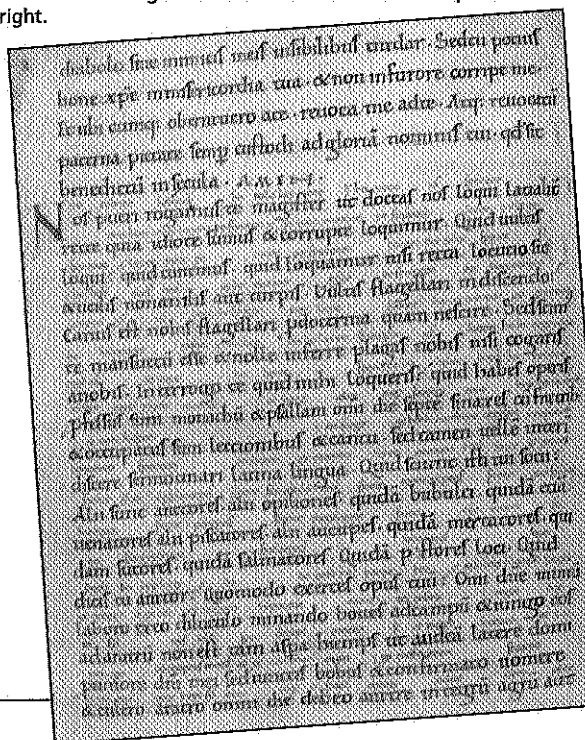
right.

diabolo sive nimicis meis visibilibus eruelar. Sed eu potius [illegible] hone xpe misericordia tua. & non in furore corripe me. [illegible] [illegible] obenutero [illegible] . revoca me adte. Aup revocasti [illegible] parenta pietate semp custodi ad gloriam nominis tui qd sic benedictu in secula. AMEN.

Nos pueri rogamus te magister ut doceas nos loqui latialit recte quia idiote sumus & corrupte loquimur. Quid vultis loqui? quid curamus quid loquamur nisi recta locutio sit & utilis non anilis aut turpis. Vultis flagellari in discendo? Carius est nobis flagellari pro doctrina quam nescire. Sed scimus te mansuetum esse & nolle inferre plagas nobis nisi cogaris a nobis. Interrogo te quid mihi loqueris? quid habes operis? Professus sum monachus & psallam omni die septem sinaxes cum fratribus & occupatus sum lectionibus & cantu. sed tamen uellem interim discere sermocinari latina lingua. Quid sciunt isti tui socii? Alii sunt aratores alii opiliones quidam bubulci quidam etiam venatores alii piscatores alii aucupes quidam mercatores quidam sutores quidam salinatores quidam p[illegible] flores loci. Quid dicis tu arator? quomodo exerces opus tuum. Omni die nimis laboro exeo diluculo minando boves ad campum & iungo eos ad aratrum non est tam aspera hiemps ut audeam latere domi pro timore domini mei sed iunctis bobus & confirmato uomere & cultro aratro omni die debeo arare integrum agrum aut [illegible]